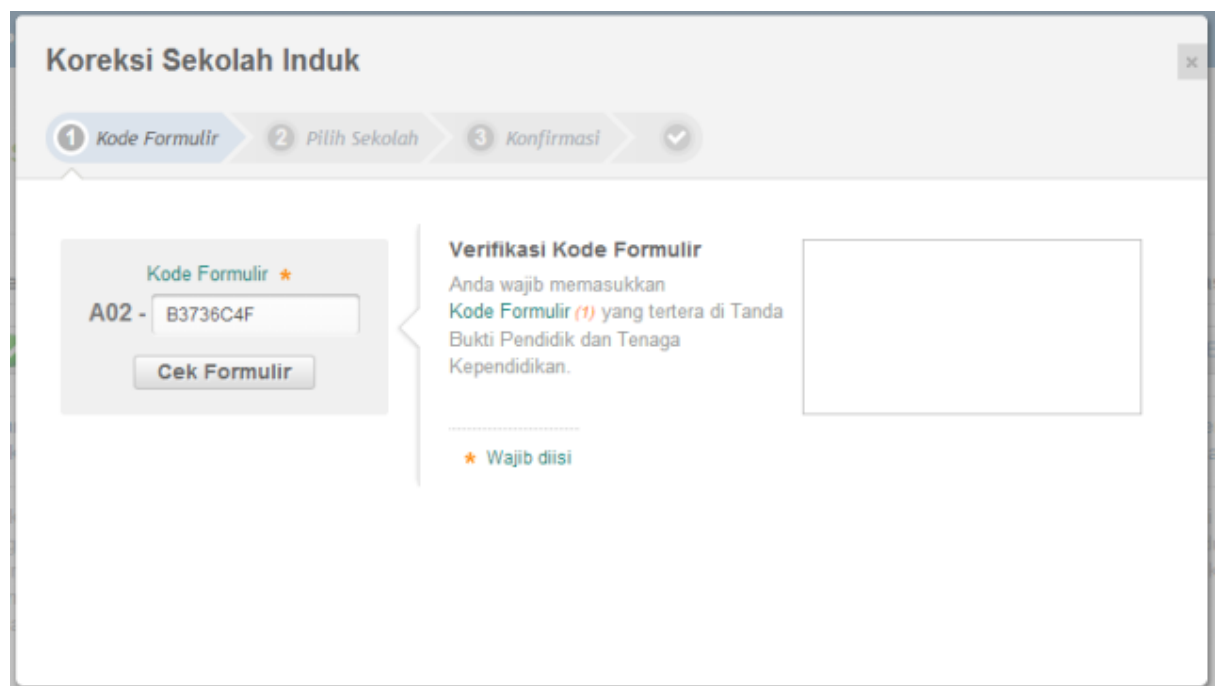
Koreksi Sekolah Induk

×

1 Kode Formulir 2 Pilih Sekolah 3 Konfirmasi

Kode Formulir *
A02 - B3736C4F
Cek Formulir

Verifikasi Kode Formulir
Anda wajib memasukkan Kode Formulir (1) yang tertera di Tanda Bukti Pendidik dan Tenaga Kependidikan.

* Wajib diisi